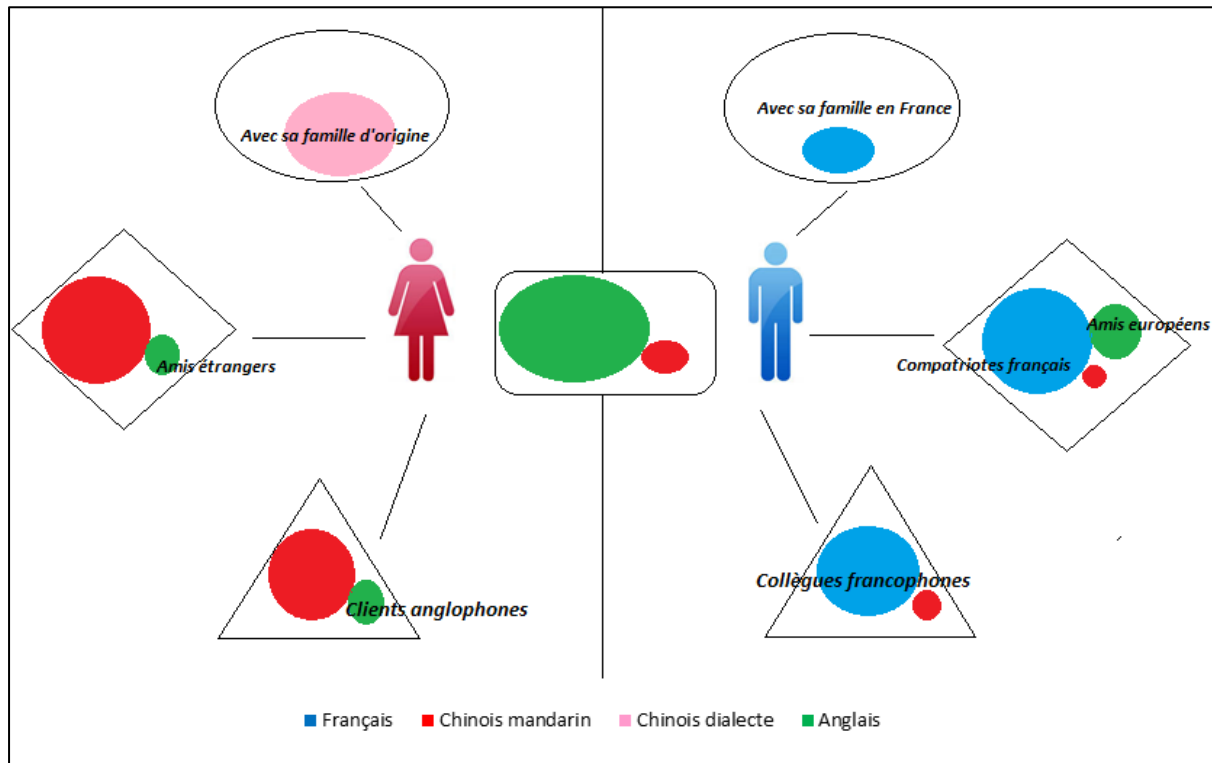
Avec sa famille d'origine

Avec sa famille en France

Amis étrangers

Amis européens

Compatriotes français

Clients anglophones

Collègues francophones

Français Chinois mandarin Chinois dialecte Anglais